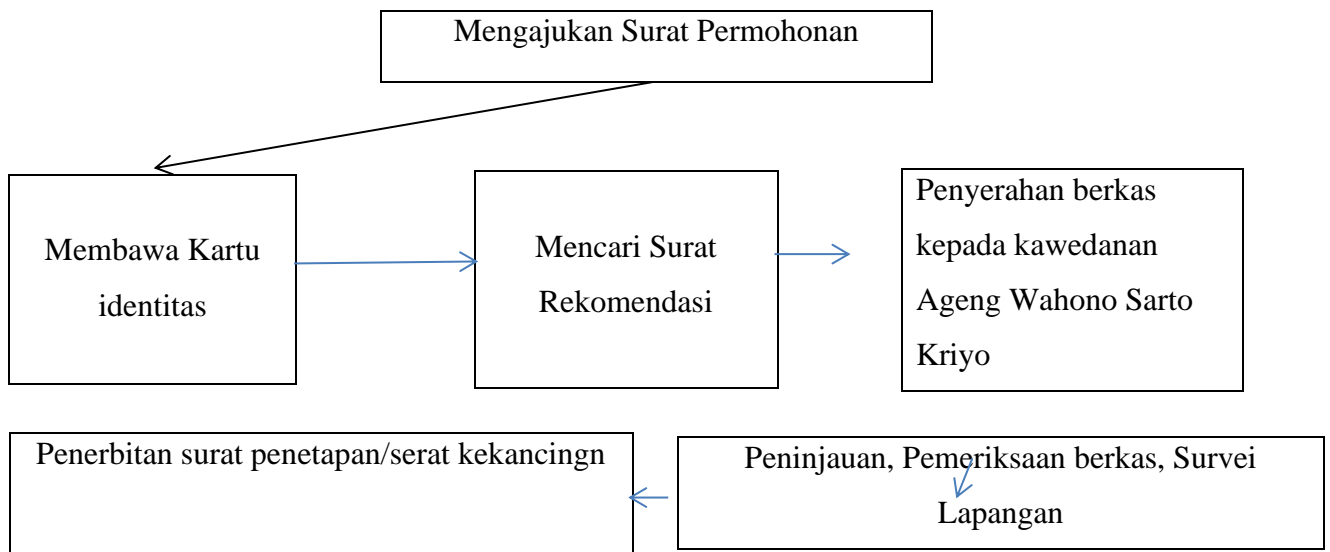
Mengajukan Surat Permohonan

Membawa Kartu identitas

Mencari Surat Rekomendasi

Penyerahan berkas kepada kawedanan Ageng Wahono Sarto Kriyo

Peninjauan, Pemeriksaan berkas, Survei Lapangan

Penerbitan surat penetapan/serat kekancingn